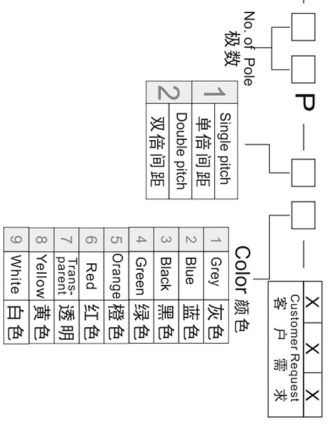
No. of Pole
极数

□□P — □ — □ — X X X

Customer Request
客户需求

| 1 | Single pitch 单倍间距 |
|---|---|
| 2 | Double pitch 双倍间距 |

Color 颜色

| 1 | Grey | 灰色 |
|---|---|---|
| 2 | Blue | 蓝色 |
| 3 | Black | 黑色 |
| 4 | Green | 绿色 |
| 5 | Orange | 橙色 |
| 6 | Red | 红色 |
| 7 | Trans-parent | 透明 |
| 8 | Yellow | 黄色 |
| 9 | White | 白色 |